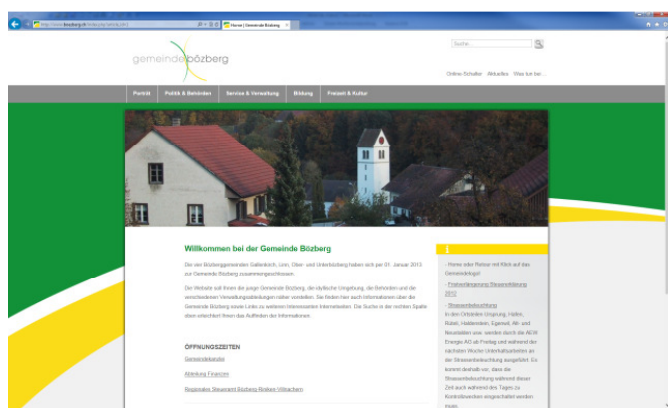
http://www.boezberg.ch/de/portrait/welcome/
Home | Gemeinde Bözberg

gemeinde bözberg

Suche...

Online-Schalter Aktuelles Was tun bei...

Porträt Politik & Behörden Service & Verwaltung Bildung Freizeit & Kultur

Willkommen bei der Gemeinde Bözberg

Die vier Bözberggemeinden Gallenkirch, Linn, Ober- und Unterbözberg haben sich per 01. Januar 2013 zur Gemeinde Bözberg zusammengeschlossen.

Die Website soll Ihnen die junge Gemeinde Bözberg, die idyllische Umgebung, die Behörden und die verschiedenen Verwaltungsabteilungen näher vorstellen. Sie finden hier auch Informationen über die Gemeinde Bözberg sowie Links zu weiteren interessanten Internetseiten. Die Suche in der rechten Spalte oben erleichtert Ihnen das Auffinden der Informationen.

ÖFFNUNGSZEITEN

Gemeindekanzlei

Abteilung Finanzen

Regionales Steueramt Bözberg-Riniken-Villnachern

- Home oder Reise mit Klick auf das Gemeindelogo!

- Fristverlängerung Steuererklärung 2012

- Strassenbeleuchtung
In den Ortsteilen Ursprung, Hafen, Rübel, Haldenrain, Egenwil, Alt- und Neustalden usw. werden durch die AEW Energie AG ab Freitag und während der nächsten Woche Unterhaltsarbeiten an der Strassenbeleuchtung ausgeführt. Es kommt deshalb vor, dass die Strassenbeleuchtung während dieser Zeit auch während des Tages zu Kontrollzwecken eingeschaltet werden muss.